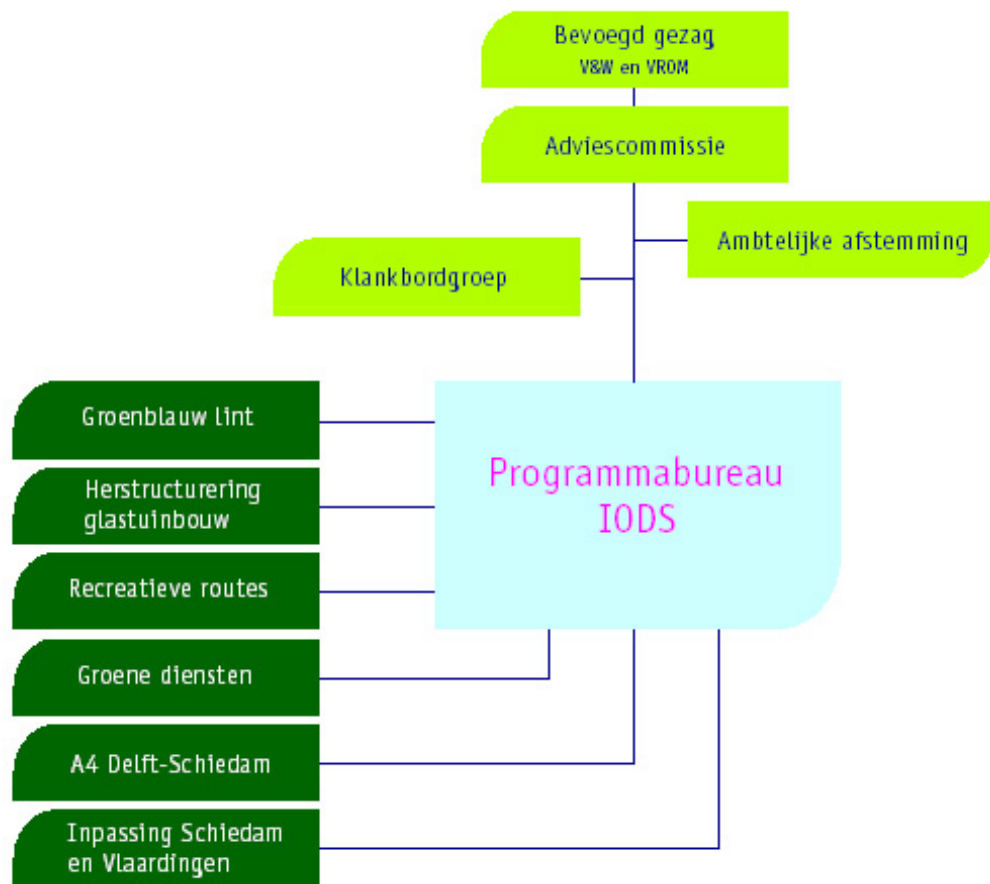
Bevoegd gezag
V&W en VROM

Adviescommissie

Ambtelijke afstemming

Klankbordgroep

Programmabureau IODS

Groenblauw lint

Herstructurering glastuinbouw

Recreatieve routes

Groene diensten

A4 Delft-Schiedam

Inpassing Schiedam en Vlaardingen